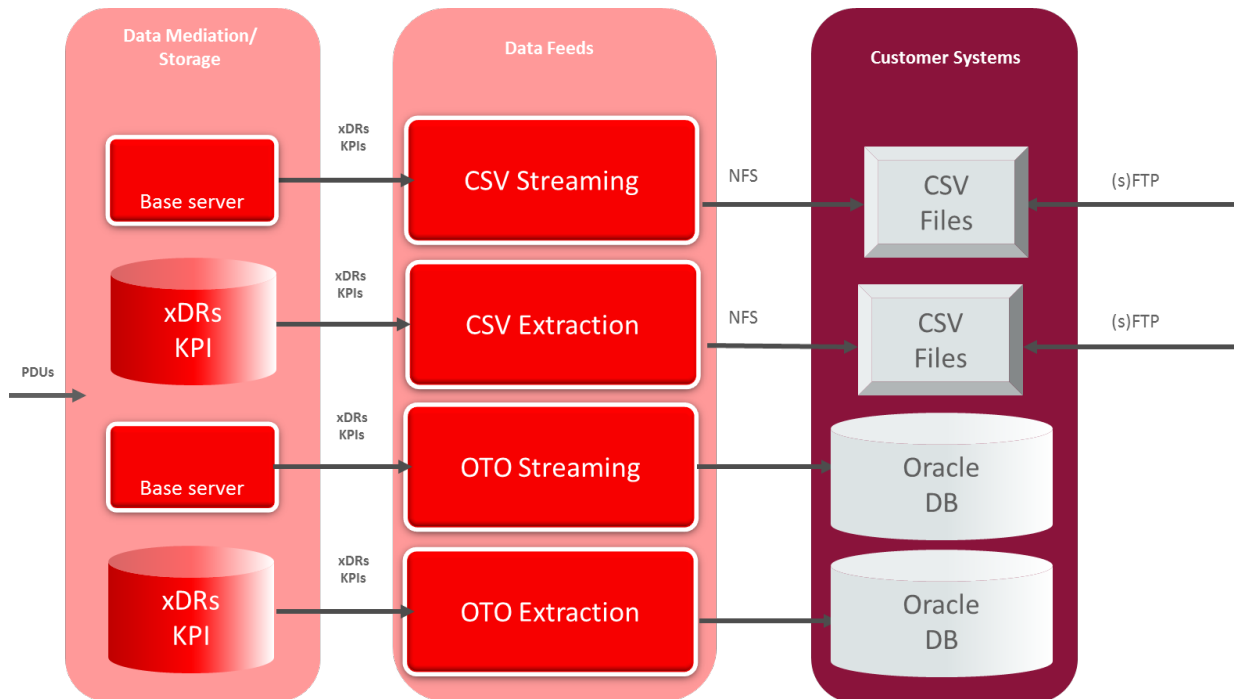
Data Mediation/ Storage

Data Feeds

Customer Systems

xDRs
KPIs

Base server

CSV Streaming

NFS

CSV
Files

(s)FTP

xDRs
KPIs

xDRs
KPI

CSV Extraction

NFS

CSV
Files

(s)FTP

PDUs

xDRs
KPIs

Base server

OTO Streaming

Oracle
DB

xDRs
KPIs

xDRs
KPI

OTO Extraction

Oracle
DB